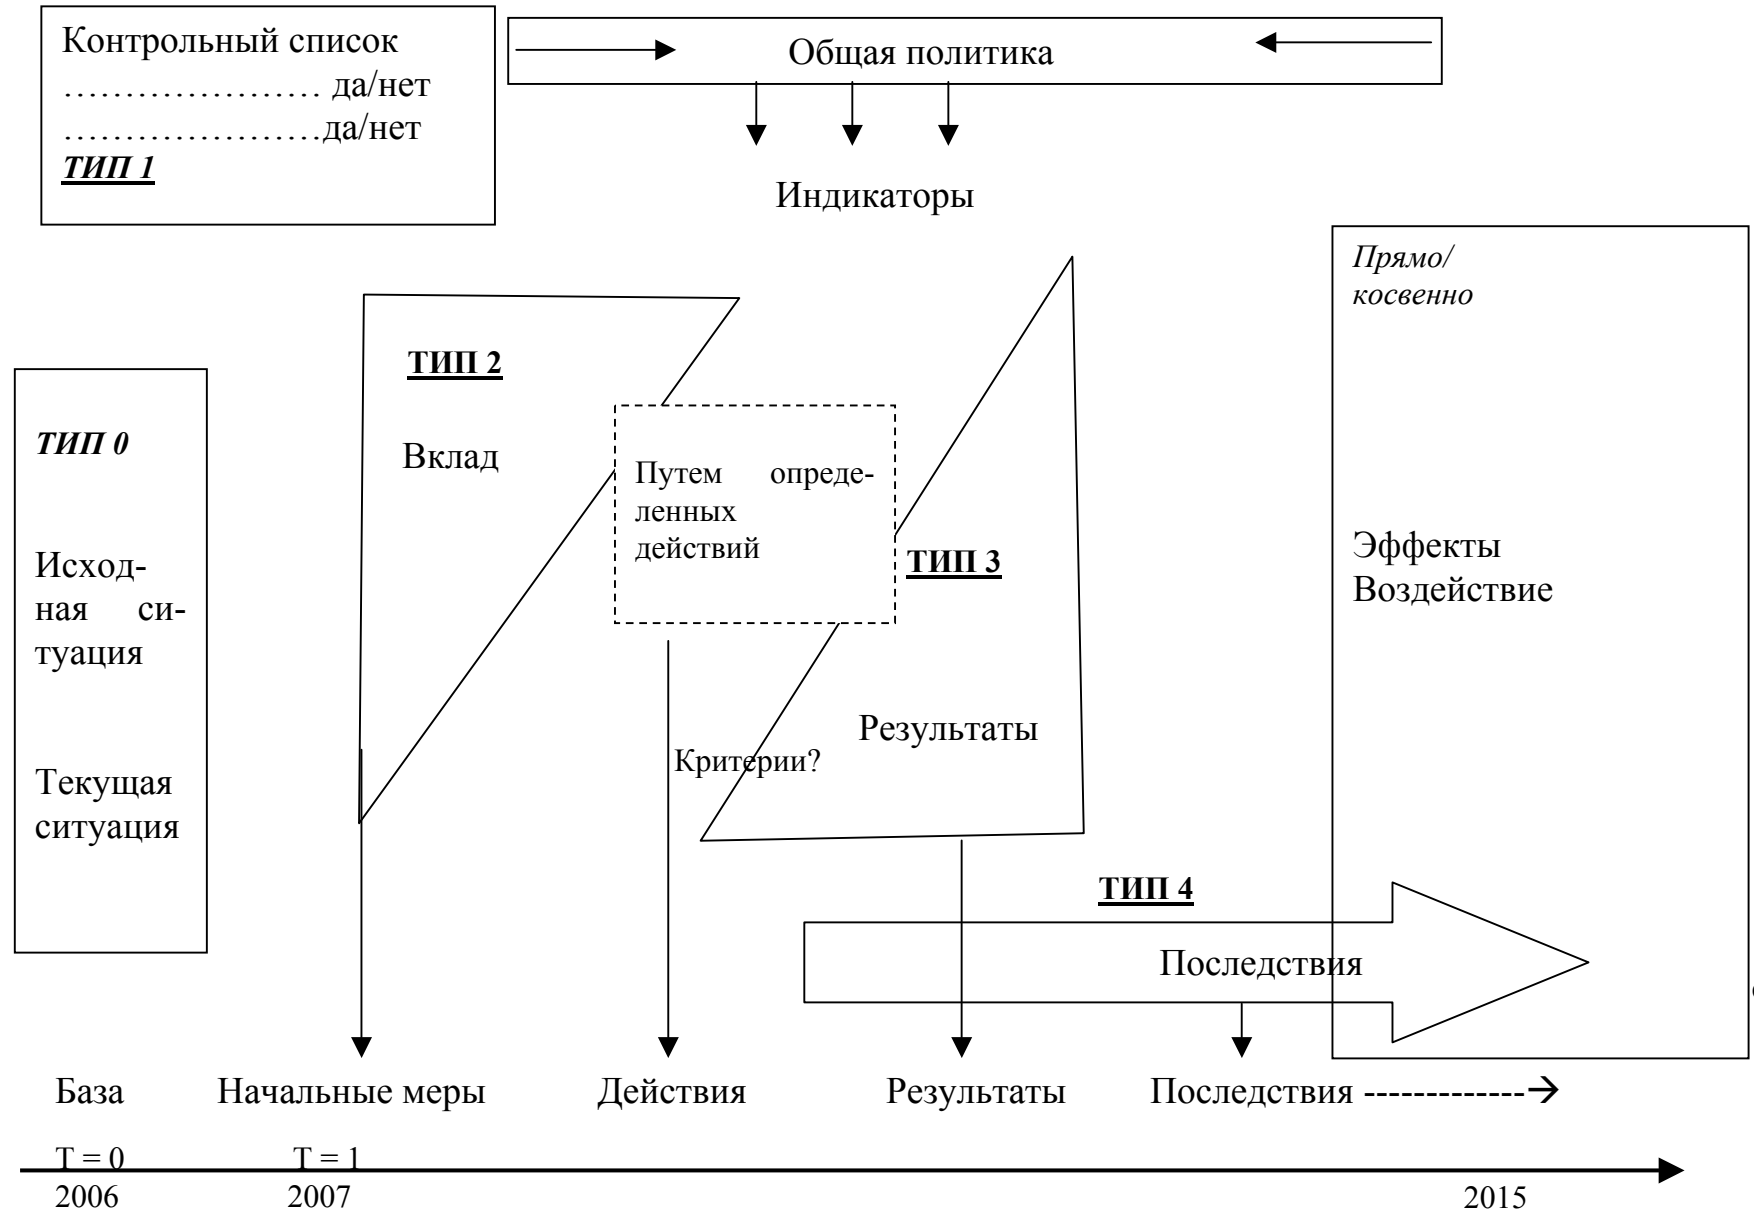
Контрольный список
………………… да/нет
…………………да/нет
***ТИП 1***

Общая политика

Индикаторы

*Прямо/ косвенно*

**ТИП 2**

Вклад

***ТИП 0***

Исходная ситуация

Текущая ситуация

Путем определенных действий

**ТИП 3**

Эффекты
Воздействие

Результаты

Критерии?

**ТИП 4**

Последствия

База Начальные меры Действия Результаты Последствия ------------→

T = 0 T = 1
2006 2007 2015